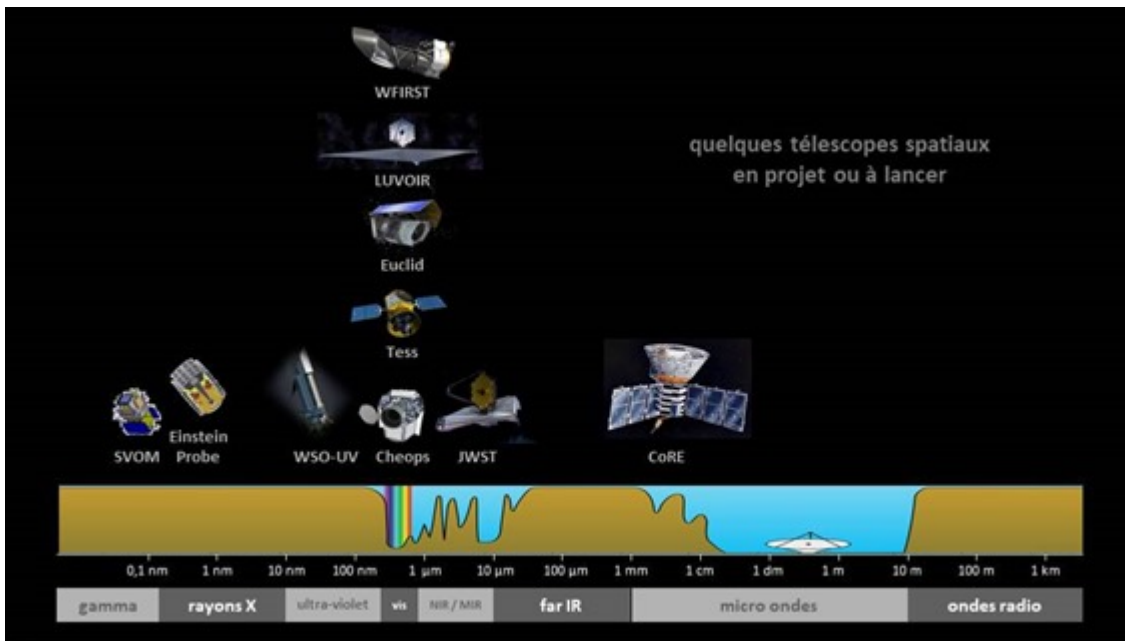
WFIRST

LUVOIR

Euclid

Tess

quelques télescopes spatiaux en projet ou à lancer

SVOM

Einstein Probe

WSO-UV

Cheops

JWST

CoRE

0,1 nm 1 nm 10 nm 100 nm 1 µm 10 µm 100 µm 1 mm 1 cm 1 dm 1 m 10 m 100 m 1 km

| gamma | rayons X | ultra-violet | vis | NIR / MIR | far IR | micro ondes | ondes radio |
|---|---|---|---|---|---|---|---|